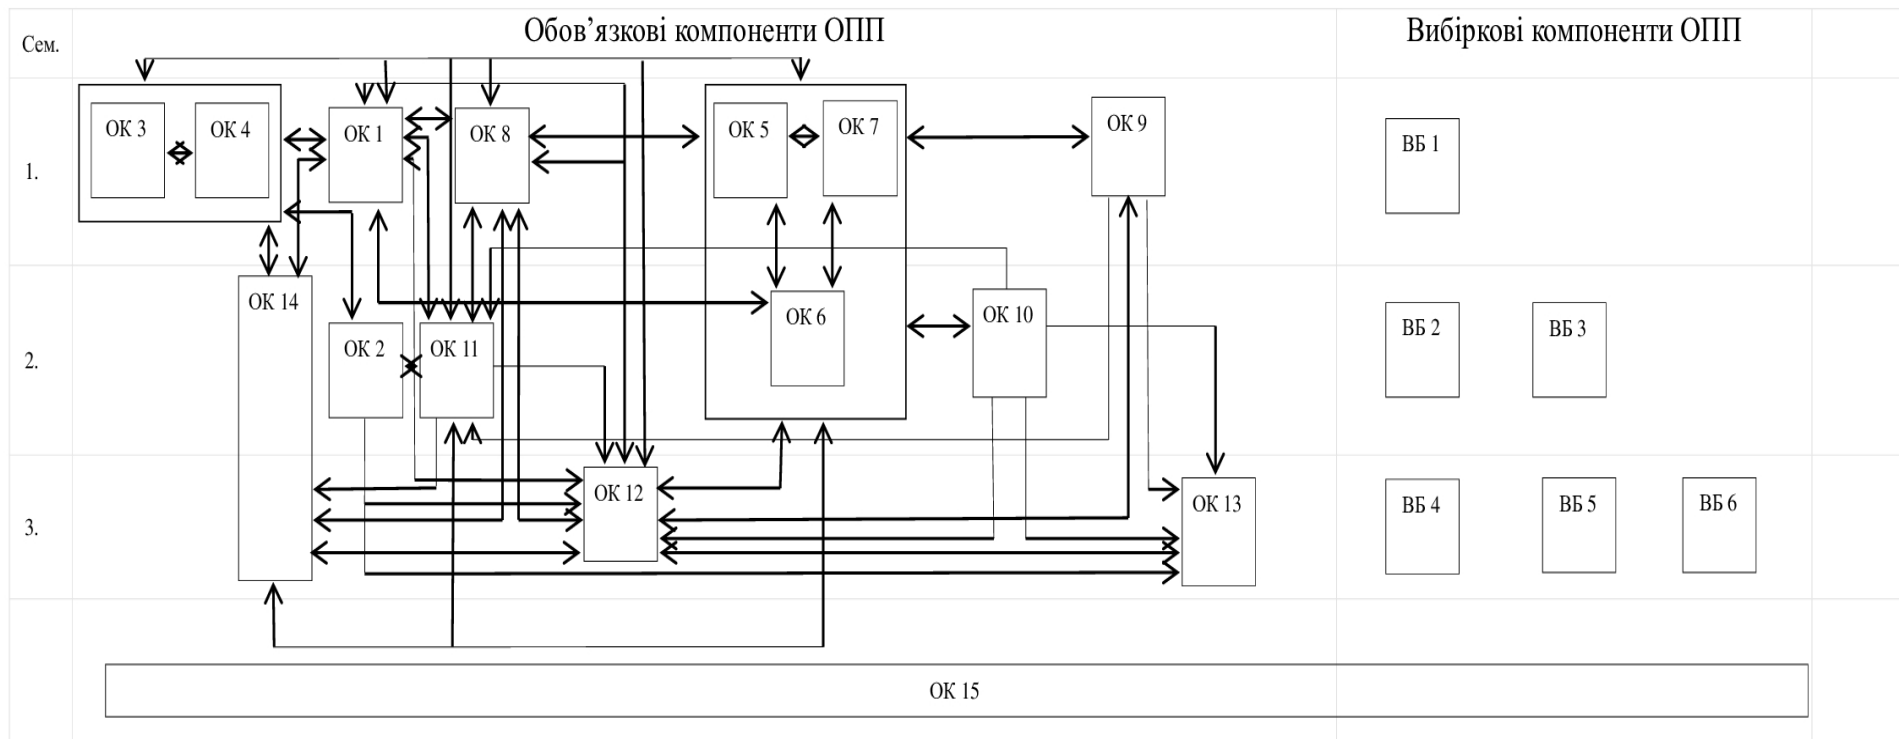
Сем.

Обов’язкові компоненти ОПП

Вибіркові компоненти ОПП

1.

2.

3.

ОК 3

ОК 4

ОК 1

ОК 8

ОК 5

ОК 7

ОК 9

ВБ 1

ОК 14

ОК 2

ОК 11

ОК 6

ОК 10

ВБ 2

ВБ 3

ОК 12

ОК 13

ВБ 4

ВБ 5

ВБ 6

ОК 15